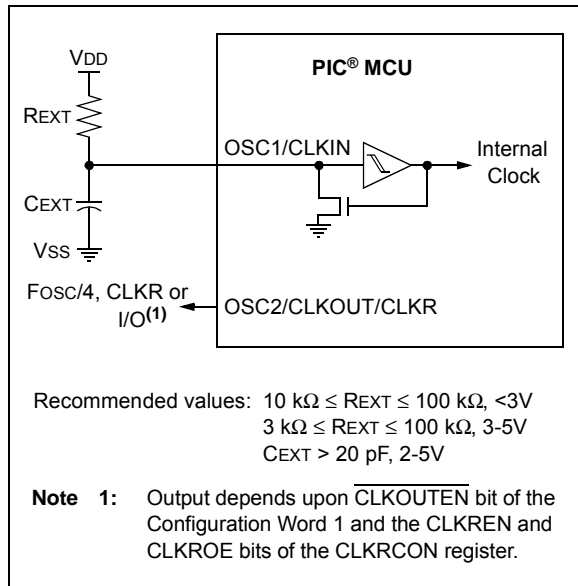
VDD

REXT

CEXT

VSS

PIC® MCU

OSC1/CLKIN

Internal Clock

FOSC/4, CLKR or I/O$^{(1)}$

OSC2/CLKOUT/CLKR

Recommended values: 10 kΩ ≤ REXT ≤ 100 kΩ, <3V
3 kΩ ≤ REXT ≤ 100 kΩ, 3-5V
CEXT > 20 pF, 2-5V

Note 1: Output depends upon $\overline{\text{CLKOUTEN}}$ bit of the Configuration Word 1 and the CLKREN and CLKROE bits of the CLKRCON register.